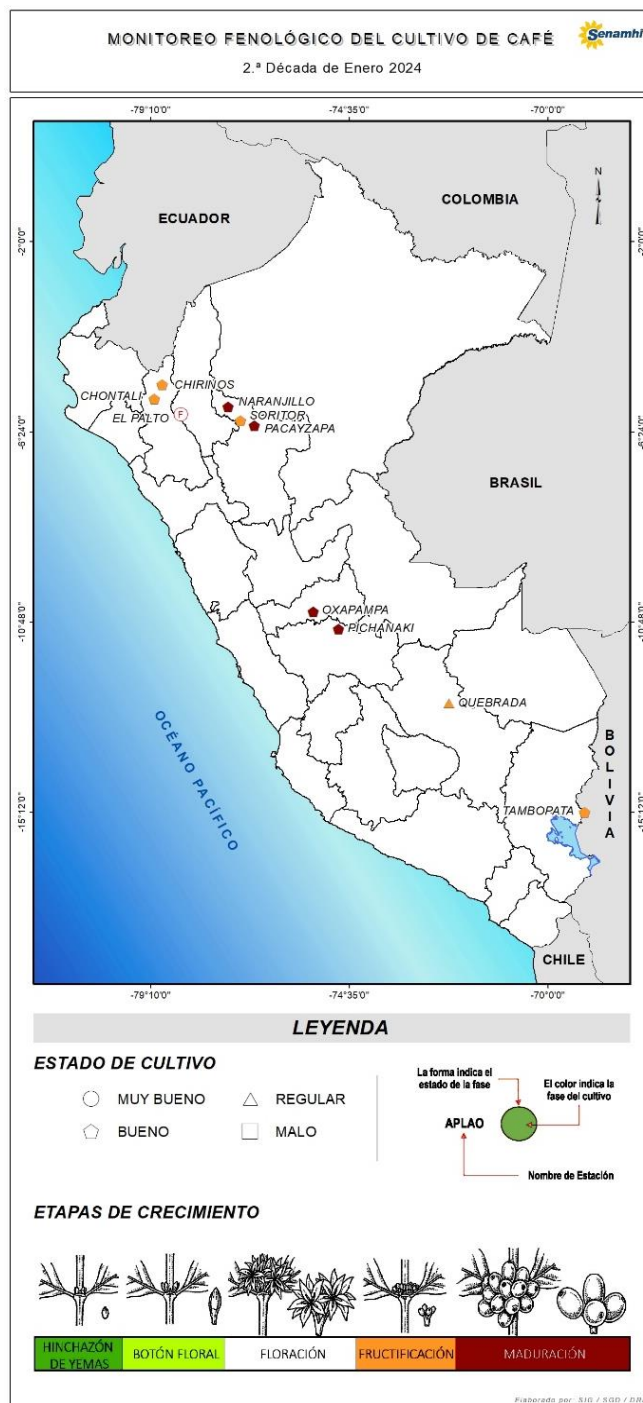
MONITOREO FENOLÓGICO DEL CULTIVO DE CAFÉ
2.ª Década de Enero 2024

Senamhi

-79°10'0"
-74°35'0"
-70°0'0"

-2°0'0"
-6°24'0"
-10°48'0"
-15°12'0"

N

ECUADOR
COLOMBIA
BRASIL
BOLIVIA
CHILE
OCÉANO PACÍFICO

CHIRINOS
CHONTALI
EL PALTO
F
NARANJILLO
SORITOR
PACAYZAPA
OXAPAMPA
PICHANAKI
QUEBRADA
TAMBOPATA

-79°10'0"
-74°35'0"
-70°0'0"

LEYENDA

ESTADO DE CULTIVO

MUY BUENO
REGULAR
BUENO
MALO

La forma indica el estado de la fase
El color indica la fase del cultivo
APLAO
Nombre de Estación

ETAPAS DE CRECIMIENTO

| HINCHAZÓN DE YEMAS | BOTÓN FLORAL | FLORACIÓN | FRUCTIFICACIÓN | MADURACIÓN |
|---|---|---|---|---|

Elaborado por: SIG / SGD / DR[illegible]